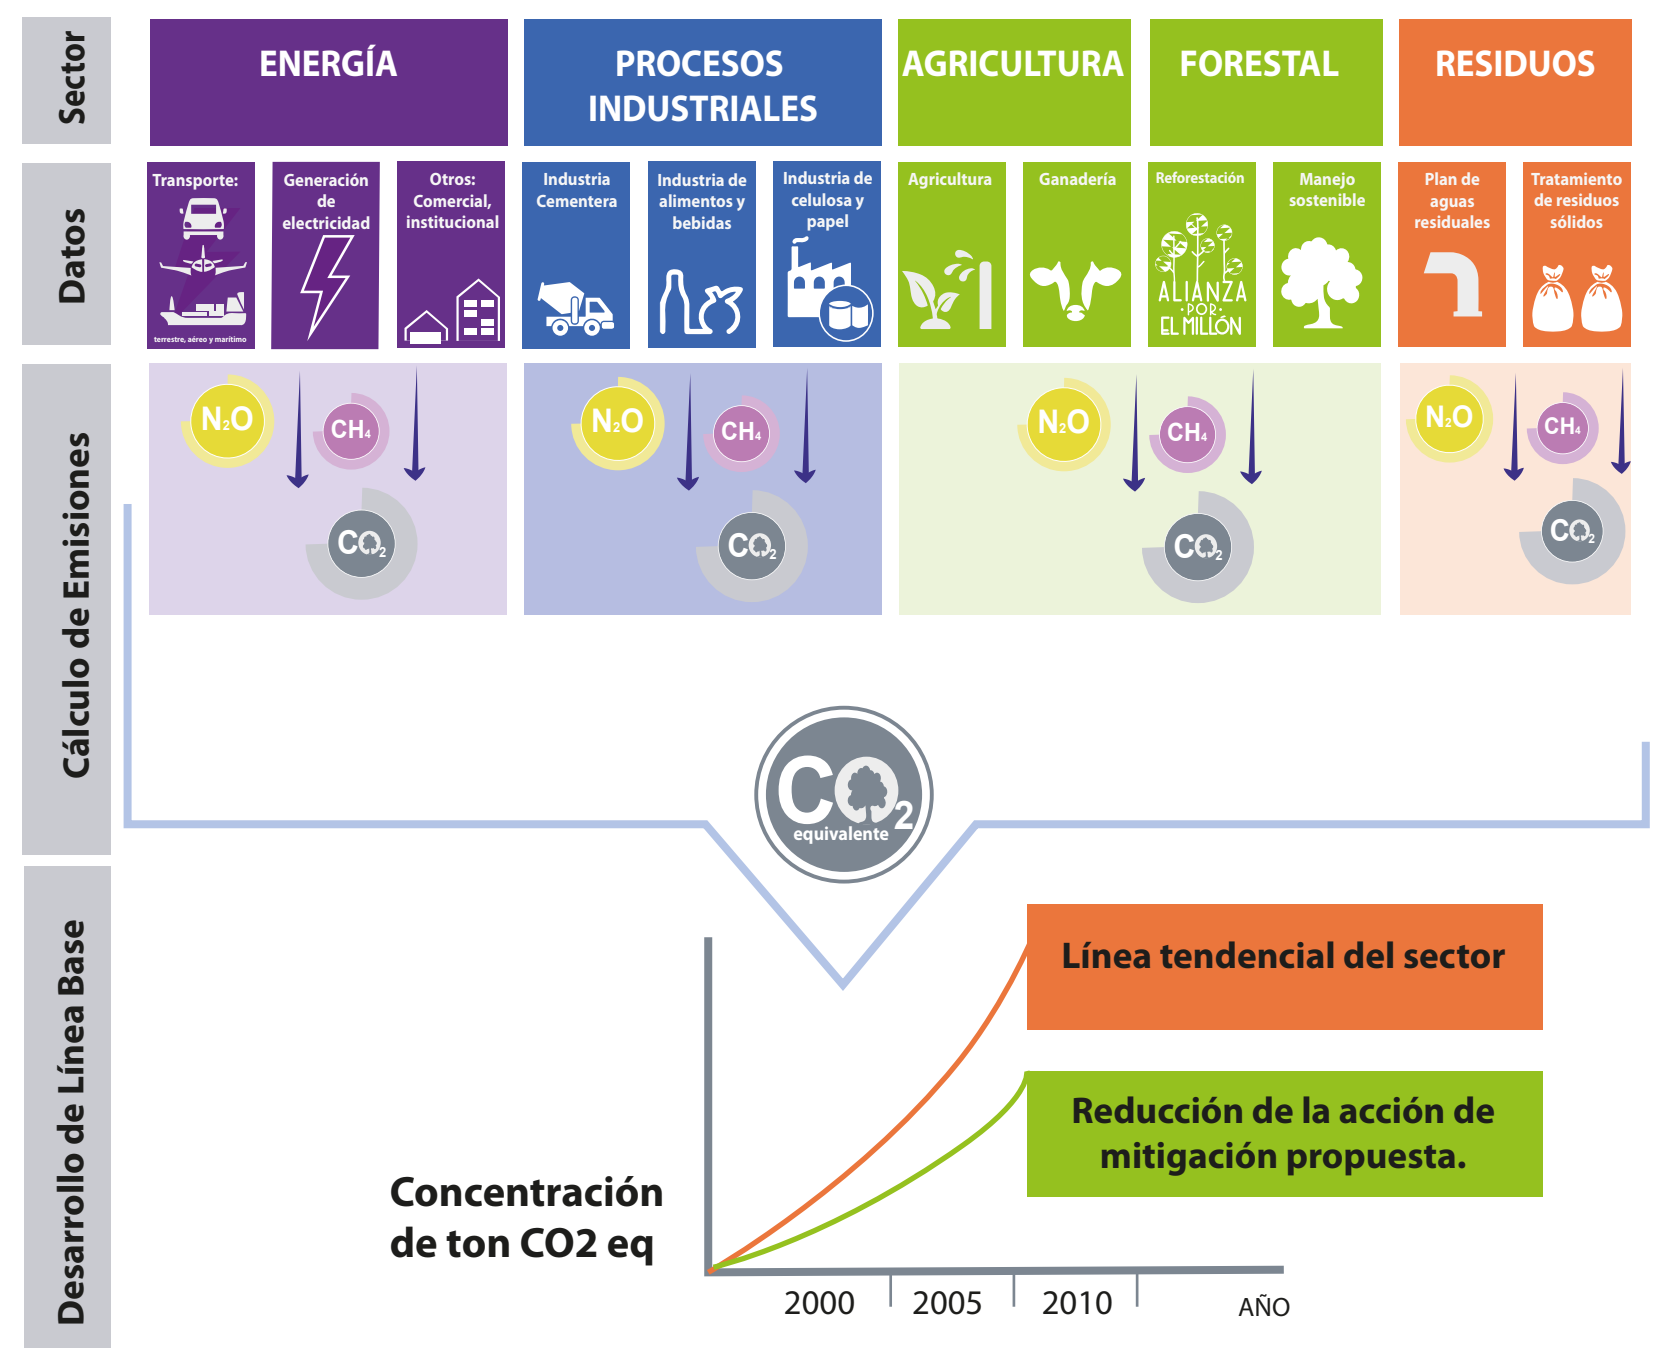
Sector

ENERGÍA

PROCESOS INDUSTRIALES

AGRICULTURA

FORESTAL

RESIDUOS

Datos

Transporte:

terrestre, aéreo y marítimo

Generación de electricidad

Otros: Comercial, institucional

Industria Cementera

Industria de alimentos y bebidas

Industria de celulosa y papel

Agricultura

Ganadería

Reforestación

ALIANZA ·POR· EL MILLÓN

Manejo sostenible

Plan de aguas residuales

Tratamiento de residuos sólidos

Cálculo de Emisiones

$N_2O$ $CH_4$ $CO_2$

$N_2O$ $CH_4$ $CO_2$

$N_2O$ $CH_4$ $CO_2$

$N_2O$ $CH_4$ $CO_2$

$CO_2$ equivalente

Desarrollo de Línea Base

Línea tendencial del sector

Reducción de la acción de mitigación propuesta.

Concentración de ton CO2 eq

2000 2005 2010 AÑO